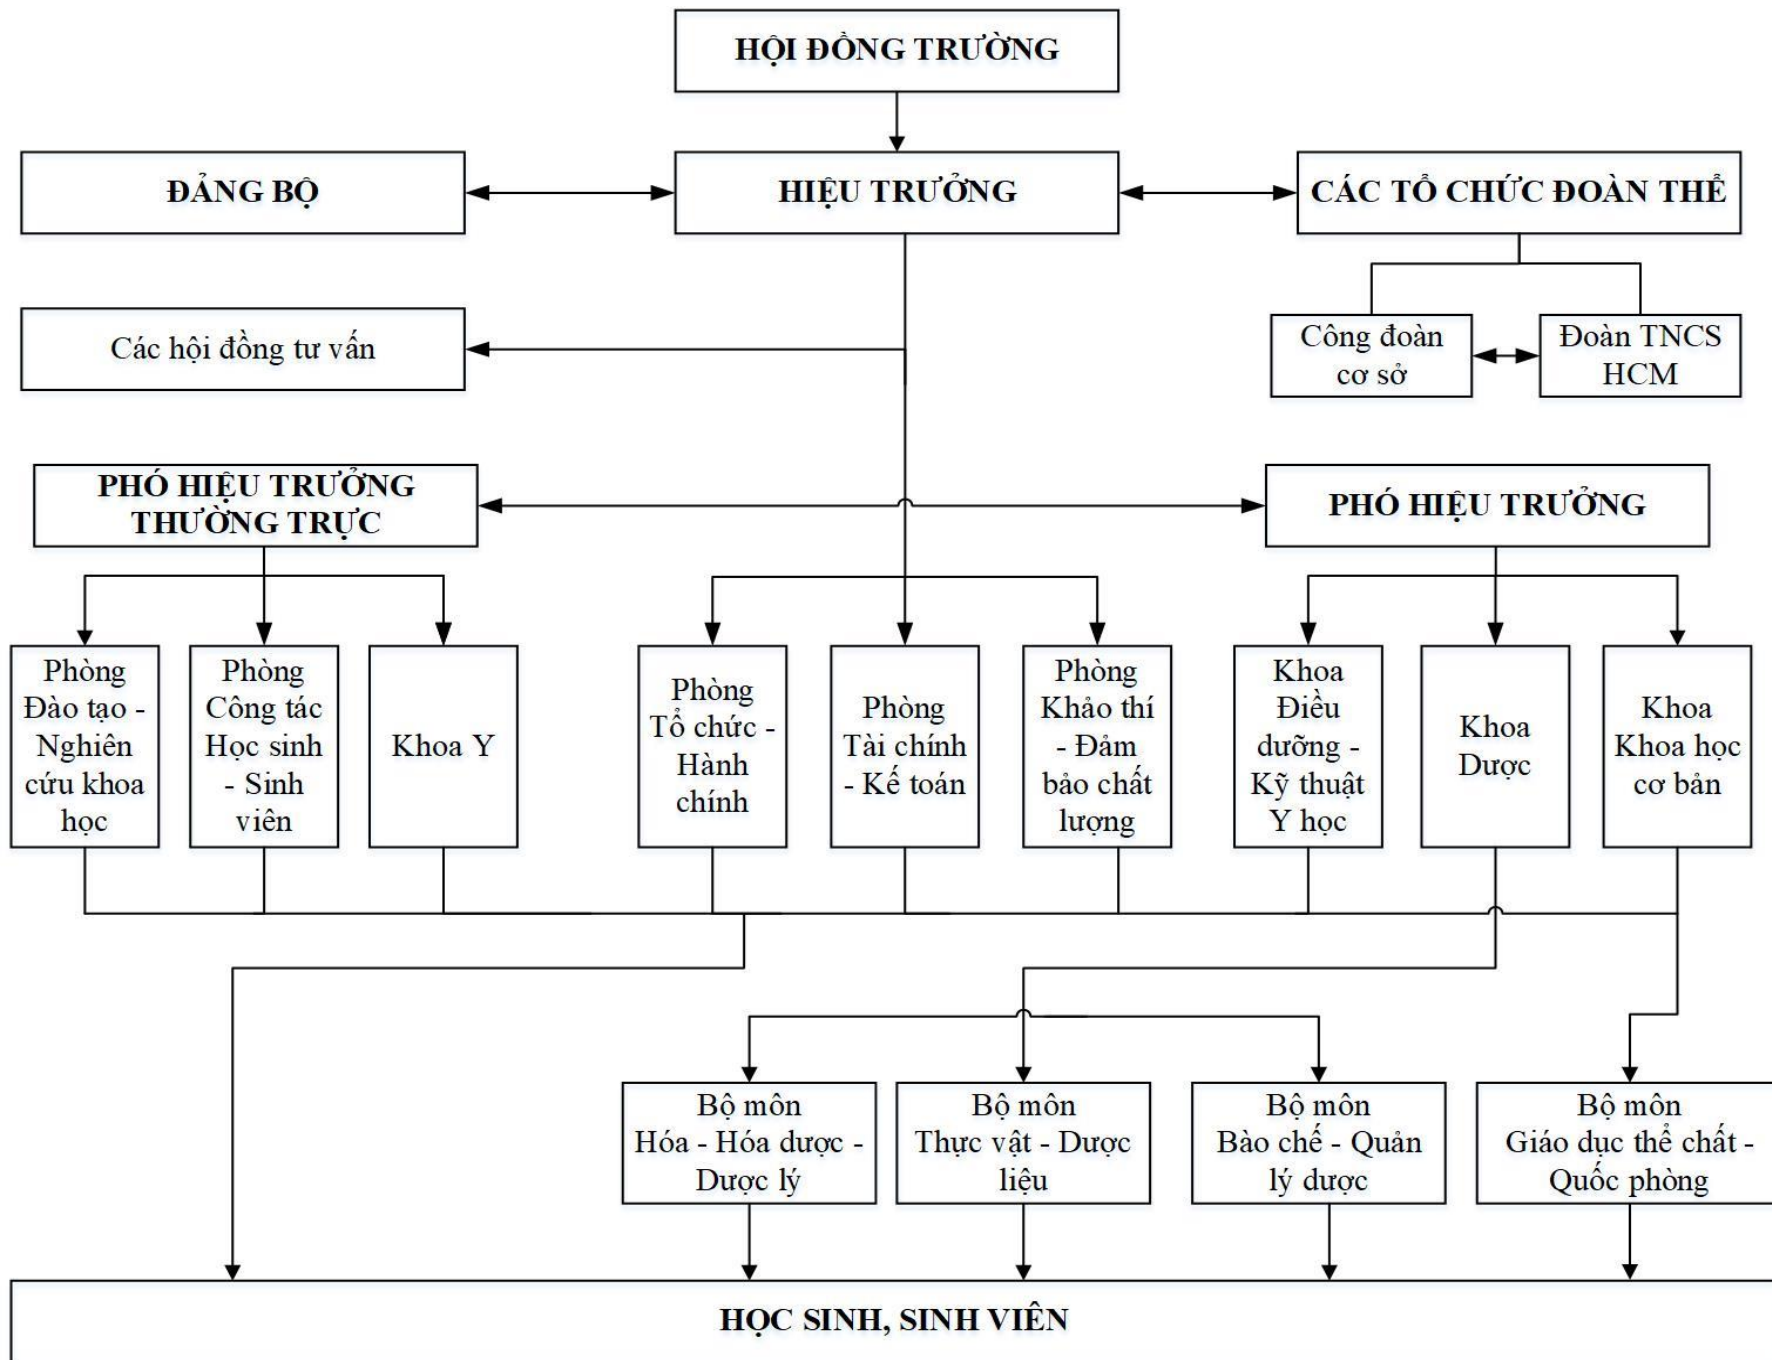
HỘI ĐỒNG TRƯỜNG

ĐẢNG BỘ

HIỆU TRƯỞNG

CÁC TỔ CHỨC ĐOÀN THỂ

Các hội đồng tư vấn

Công đoàn cơ sở

Đoàn TNCS HCM

PHÓ HIỆU TRƯỞNG THƯỜNG TRỰC

PHÓ HIỆU TRƯỞNG

Phòng Đào tạo - Nghiên cứu khoa học

Phòng Công tác Học sinh - Sinh viên

Khoa Y

Phòng Tổ chức - Hành chính

Phòng Tài chính - Kế toán

Phòng Khảo thí - Đảm bảo chất lượng

Khoa Điều dưỡng - Kỹ thuật Y học

Khoa Dược

Khoa Khoa học cơ bản

Bộ môn Hóa - Hóa dược - Dược lý

Bộ môn Thực vật - Dược liệu

Bộ môn Bào chế - Quản lý dược

Bộ môn Giáo dục thể chất - Quốc phòng

HỌC SINH, SINH VIÊN